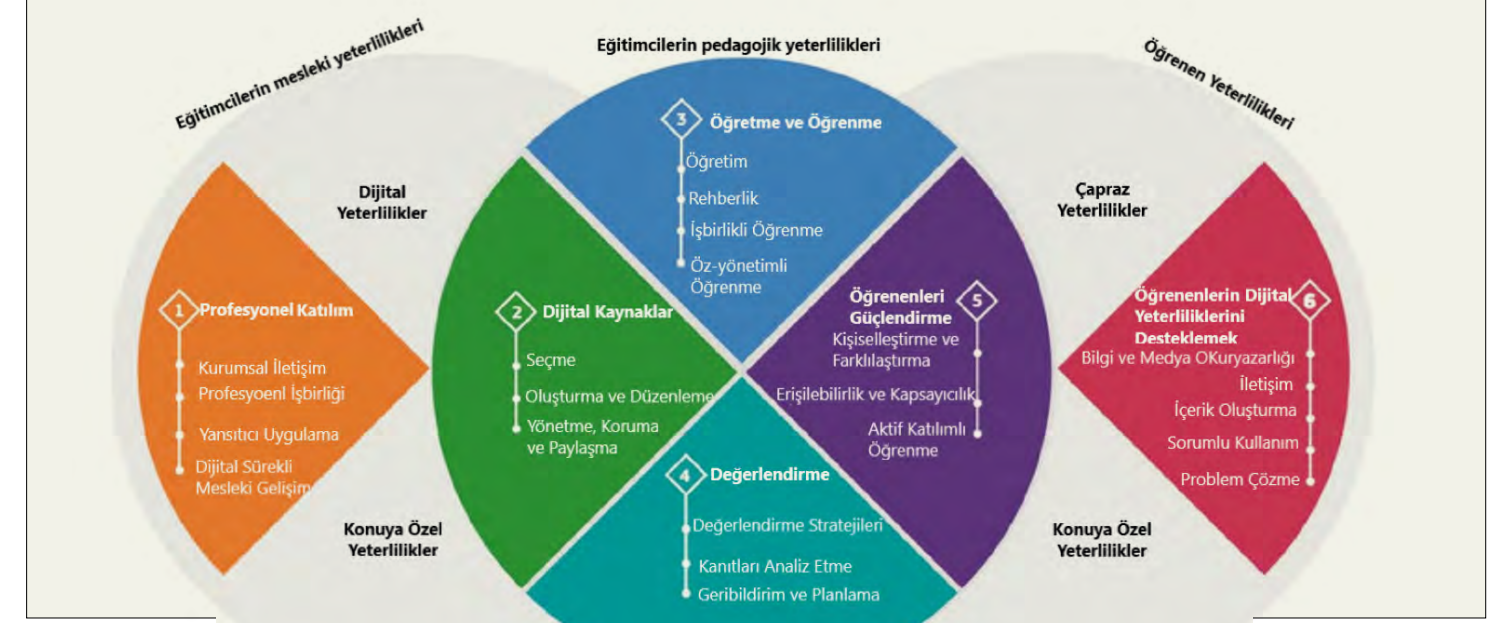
Eğitimcilerin mesleki yeterlilikleri

Eğitimcilerin pedagojik yeterlilikleri

Öğrenen Yeterlilikleri

Dijital Yeterlilikler

1 Profesyonel Katılım

Kurumsal İletişim

Profesyoenl İşbirliği

Yansıtıcı Uygulama

Dijital Sürekli Mesleki Gelişim

Konuya Özel Yeterlilikler

3 Öğretme ve Öğrenme

Öğretim

Rehberlik

İşbirlikli Öğrenme

Öz-yönetimli Öğrenme

2 Dijital Kaynaklar

Seçme

Oluşturma ve Düzenleme

Yönetme, Koruma ve Paylaşma

4 Değerlendirme

Değerlendirme Stratejileri

Kanıtları Analiz Etme

Geribildirim ve Planlama

Öğrenenleri Güçlendirme 5

Kişiselleştirme ve Farklılaştırma

Erişilebilirlik ve Kapsayıcılık

Aktif Katılımlı Öğrenme

Çapraz Yeterlilikler

Öğrenenlerin Dijital Yeterliliklerini Desteklemek 6

Bilgi ve Medya OKuryazarlığı

İletişim

İçerik Oluşturma

Sorumlu Kullanım

Problem Çözme

Konuya Özel Yeterlilikler